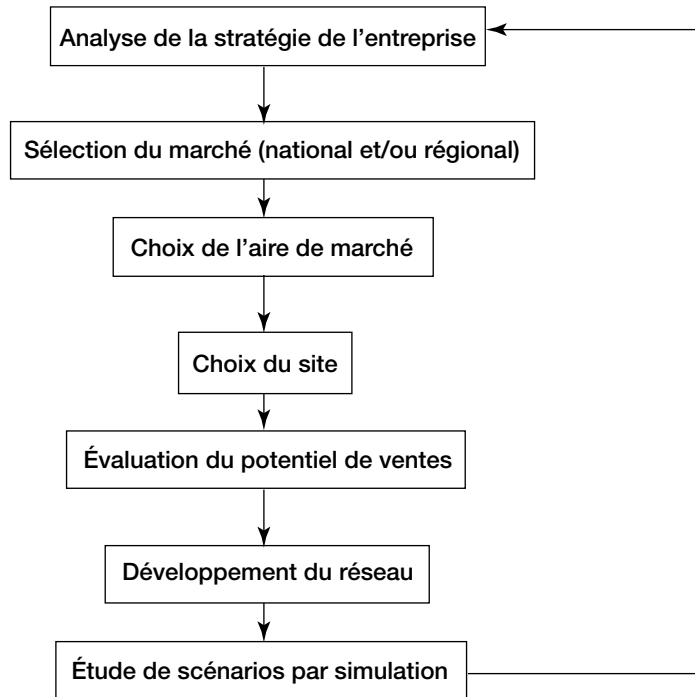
Analyse de la stratégie de l’entreprise

Sélection du marché (national et/ou régional)

Choix de l’aire de marché

Choix du site

Évaluation du potentiel de ventes

Développement du réseau

Étude de scénarios par simulation